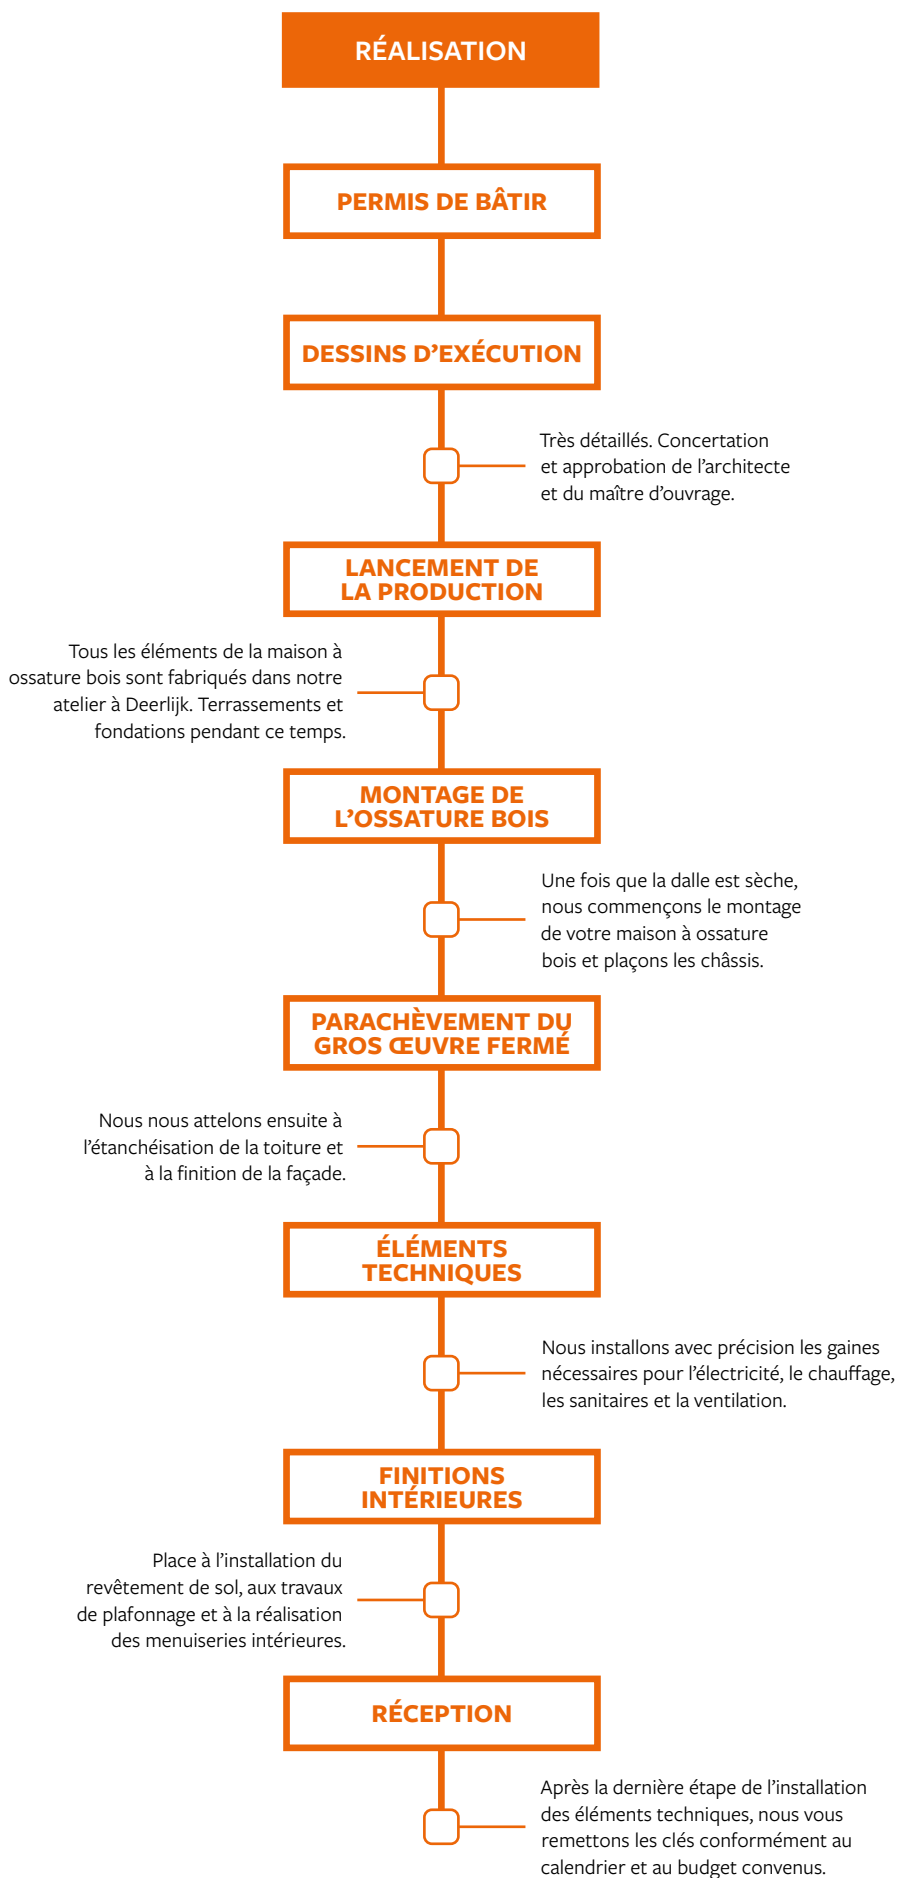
RÉALISATION

PERMIS DE BÂTIR

DESSINS D'EXÉCUTION

Très détaillés. Concertation et approbation de l'architecte et du maître d'ouvrage.

LANCEMENT DE LA PRODUCTION

Tous les éléments de la maison à ossature bois sont fabriqués dans notre atelier à Deerlijk. Terrassements et fondations pendant ce temps.

MONTAGE DE L'OSSATURE BOIS

Une fois que la dalle est sèche, nous commençons le montage de votre maison à ossature bois et plaçons les châssis.

PARACHÈVEMENT DU GROS ŒUVRE FERMÉ

Nous nous attelons ensuite à l'étanchéisation de la toiture et à la finition de la façade.

ÉLÉMENTS TECHNIQUES

Nous installons avec précision les gaines nécessaires pour l'électricité, le chauffage, les sanitaires et la ventilation.

FINITIONS INTÉRIEURES

Place à l'installation du revêtement de sol, aux travaux de plafonnage et à la réalisation des menuiseries intérieures.

RÉCEPTION

Après la dernière étape de l'installation des éléments techniques, nous vous remettons les clés conformément au calendrier et au budget convenus.